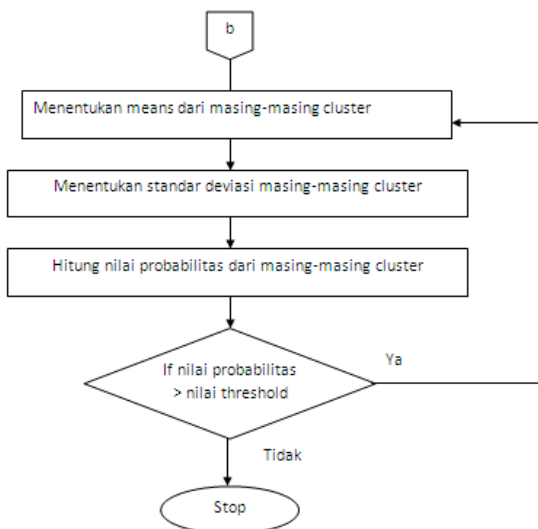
b

Menentukan means dari masing-masing cluster

Menentukan standar deviasi masing-masing cluster

Hitung nilai probabilitas dari masing-masing cluster

If nilai probabilitas > nilai threshold

Ya

Tidak

Stop